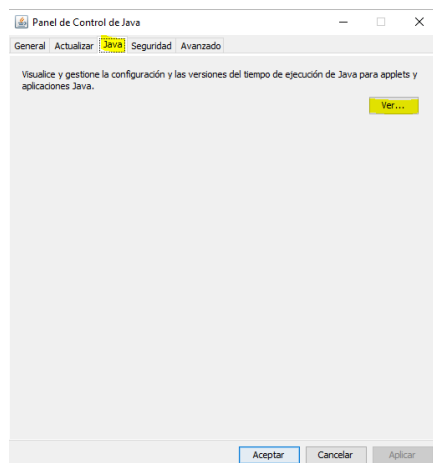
Panel de Control de Java

General Actualizar Java Seguridad Avanzado

Visualice y gestione la configuración y las versiones del tiempo de ejecución de Java para applets y aplicaciones Java.

Ver...

Aceptar Cancelar Aplicar